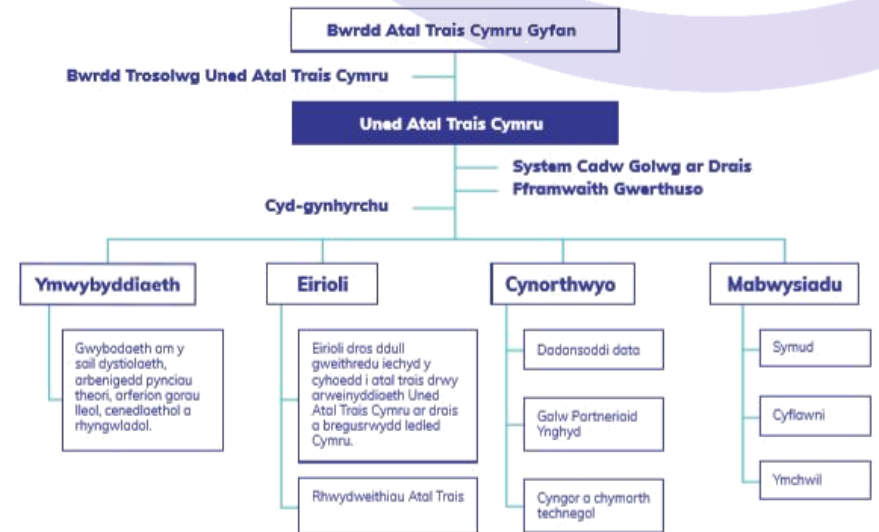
Bwrdd Atal Trais Cymru Gyfan

Bwrdd Trosolwg Uned Atal Trais Cymru

Uned Atal Trais Cymru

System Cadw Golwg ar Drais

Fframwaith Gwerthuso

Cyd-gynhyrchu

Ymwybyddiaeth

Gwybodaeth am y sail dystiolaeth, arbenigedd pynciau theori, arferion gorau lleol, cenedlaethol a rhyngwladol.

Eirioli

Eirioli dros ddull gweithredu iechyd y cyhoedd i atal trais drwy arweinyddiaeth Uned Atal Trais Cymru ar drais a bregusrwydd ledled Cymru.

Rhwydweithiau Atal Trais

Cynorthwyo

Dadansoddi data

Galw Partneriaid Ynghyd

Cyngor a chymorth technegol

Mabwysiadu

Symud

Cyflawni

Ymchwil